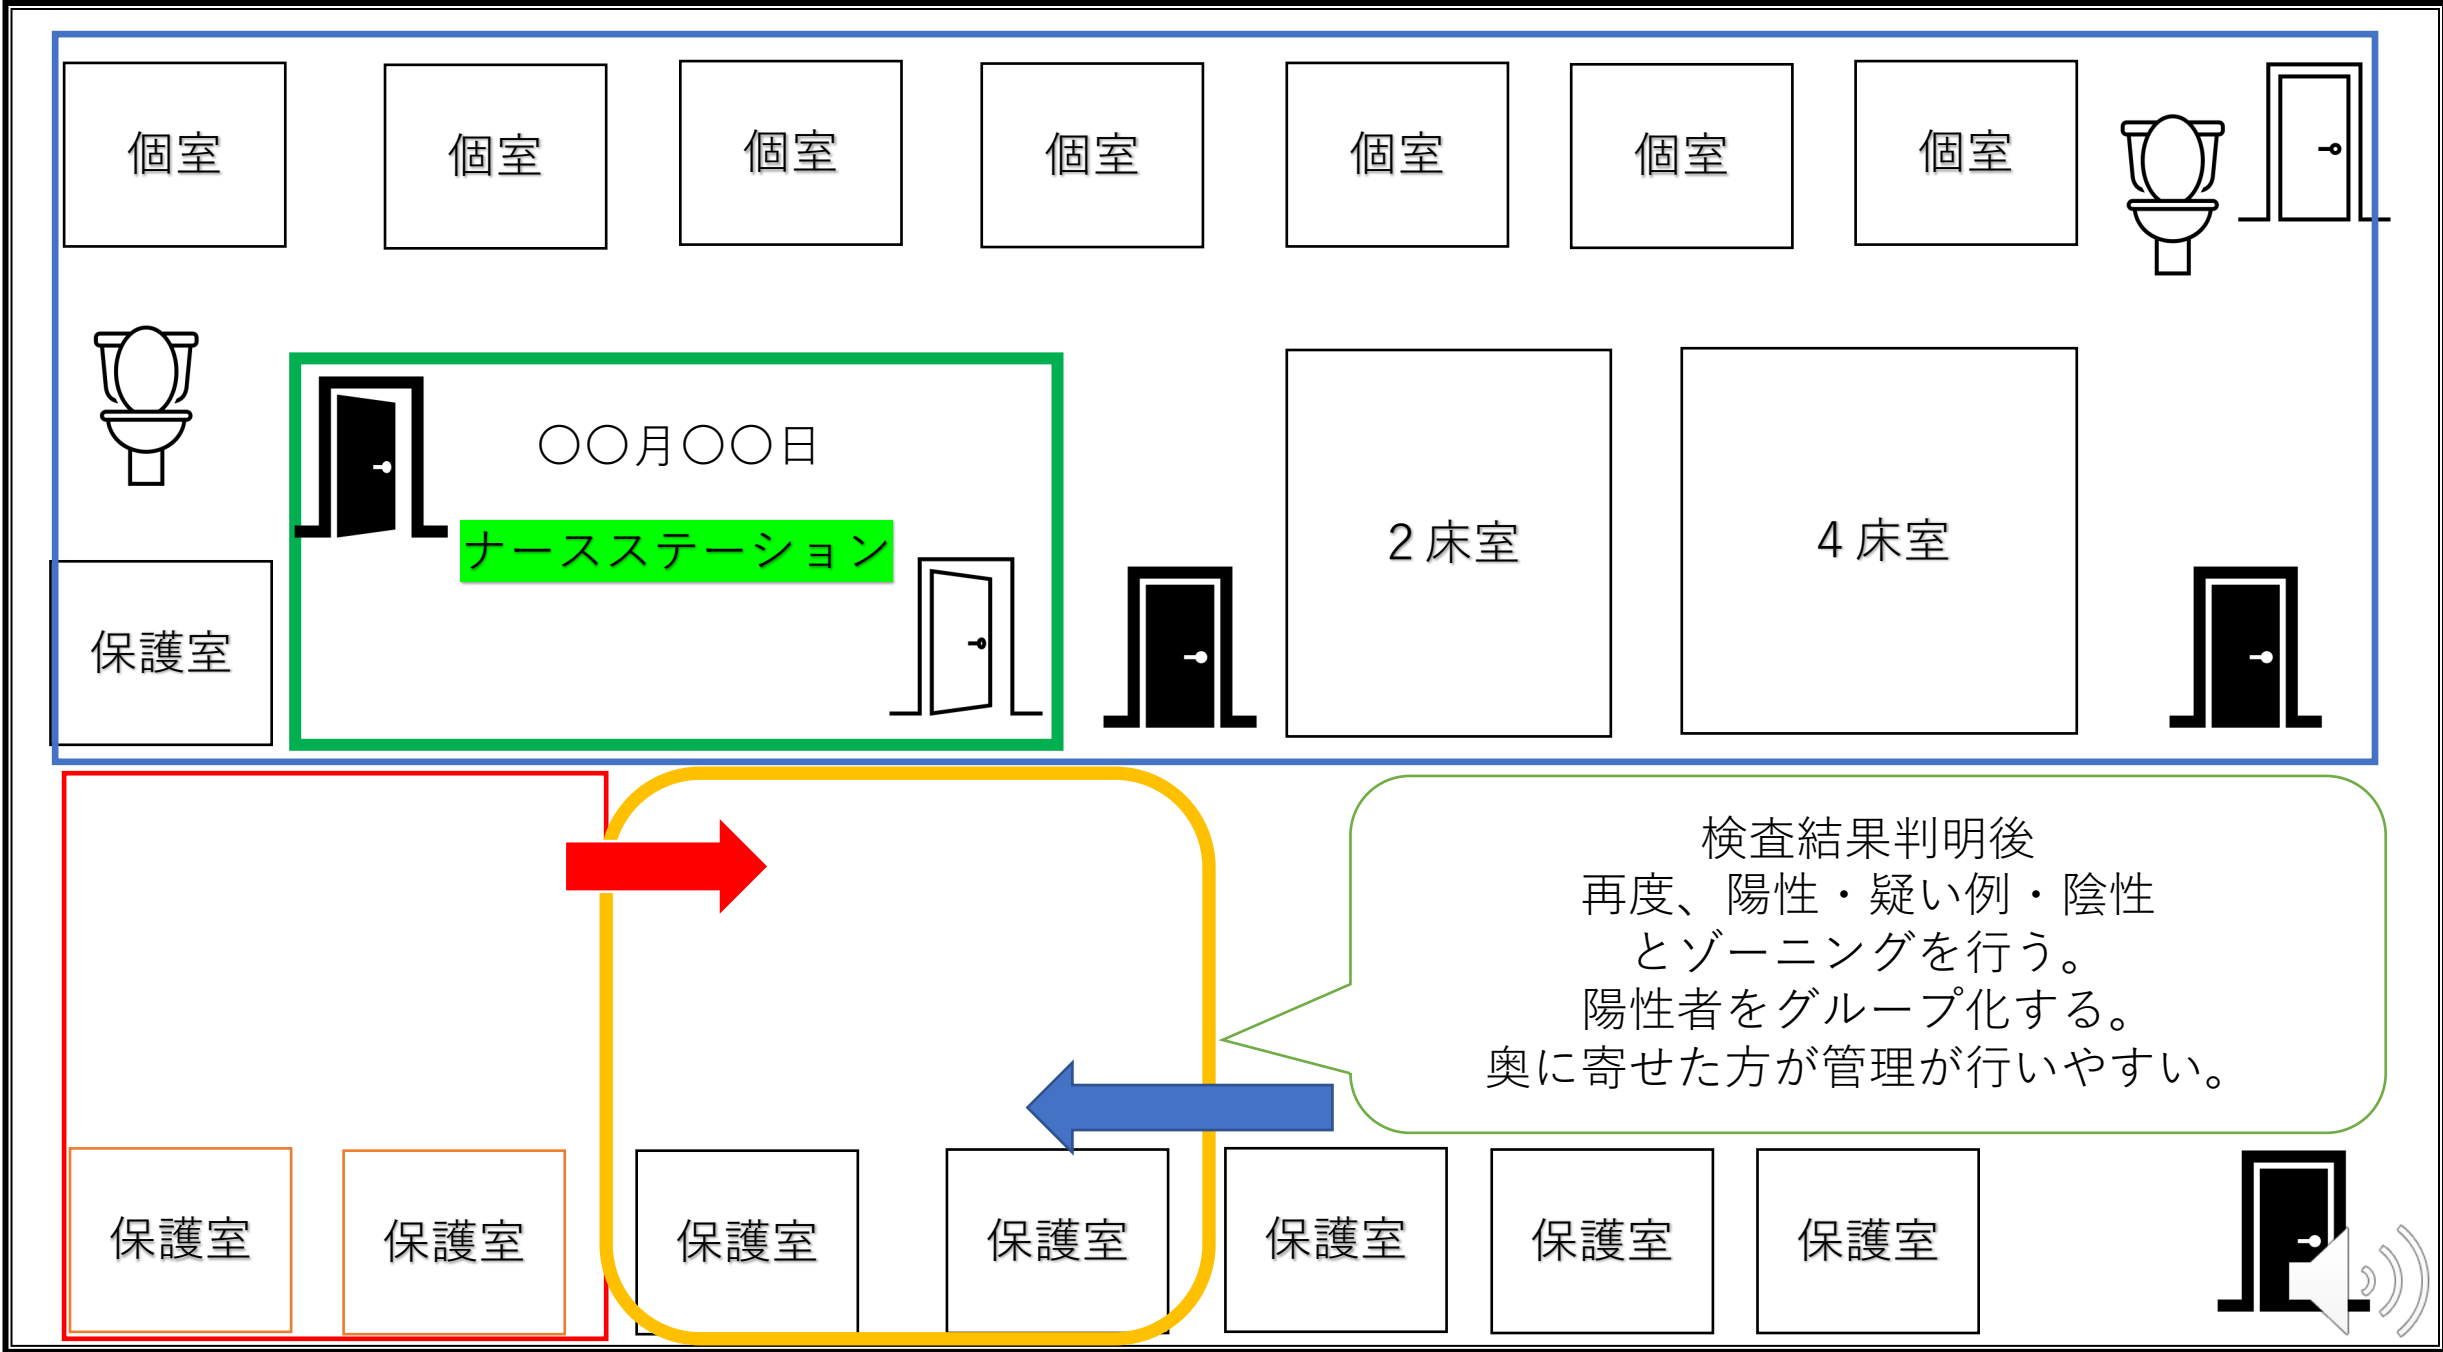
個室 個室 個室 個室 個室 個室 個室

〇〇月〇〇日

ナースステーション

保護室

2床室

4床室

検査結果判明後
再度、陽性・疑い例・陰性
とゾーニングを行う。
陽性者をグループ化する。
奥に寄せた方が管理が行いやすい。

保護室 保護室 保護室 保護室 保護室 保護室 保護室